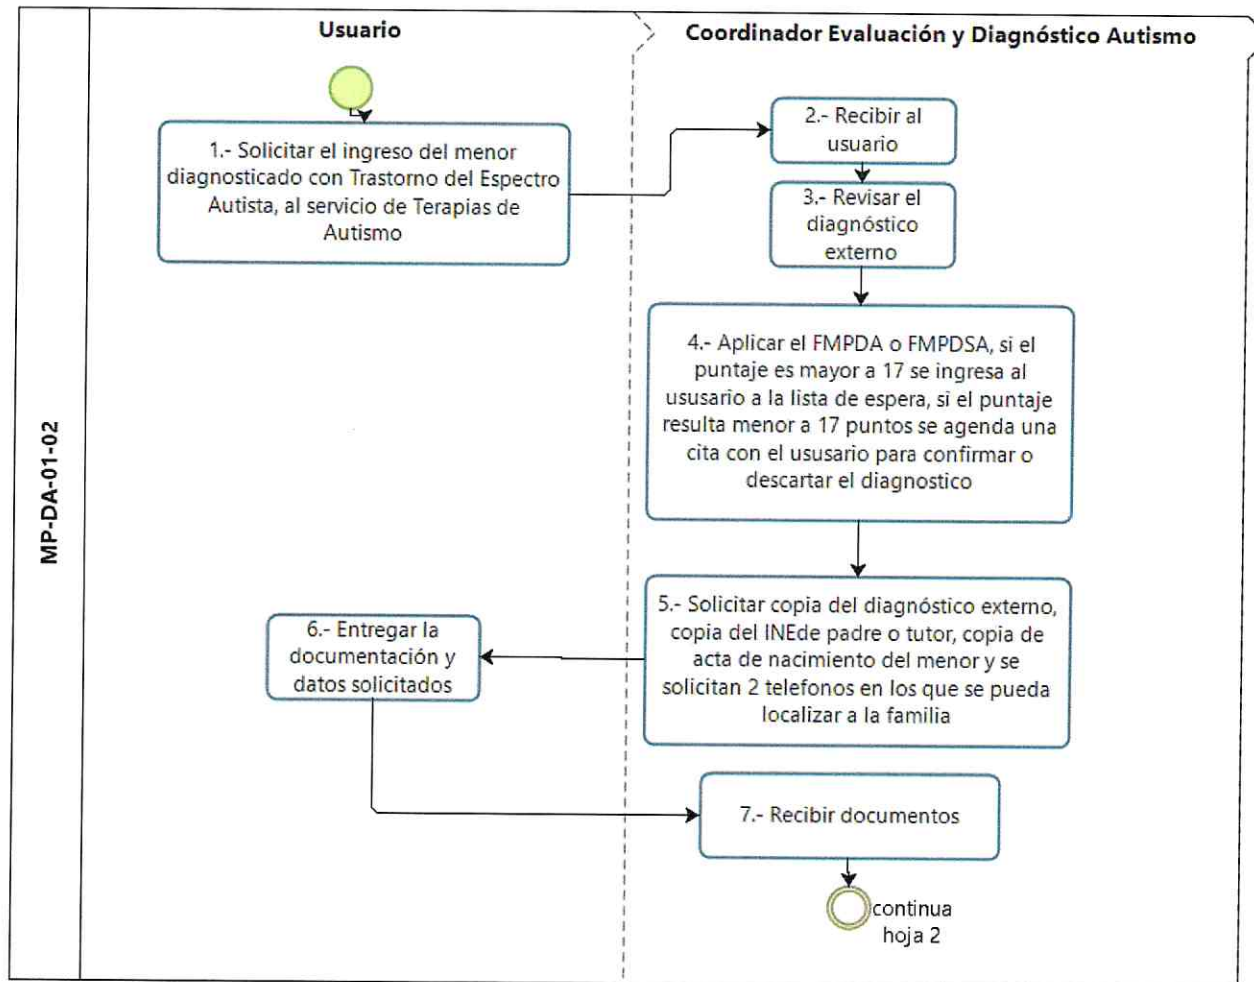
MP-DA-01-02

Usuario

Coordinador Evaluación y Diagnóstico Autismo

1.- Solicitar el ingreso del menor diagnosticado con Trastorno del Espectro Autista, al servicio de Terapias de Autismo

2.- Recibir al usuario

3.- Revisar el diagnóstico externo

4.- Aplicar el FMPDA o FMPDSA, si el puntaje es mayor a 17 se ingresa al ususario a la lista de espera, si el puntaje resulta menor a 17 puntos se agenda una cita con el ususario para confirmar o descartar el diagnostico

5.- Solicitar copia del diagnóstico externo, copia del INEde padre o tutor, copia de acta de nacimiento del menor y se solicitan 2 telefonos en los que se pueda localizar a la familia

6.- Entregar la documentación y datos solicitados

7.- Recibir documentos

continua hoja 2